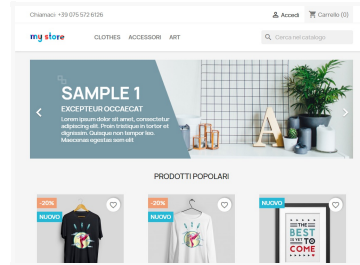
Chiamaci: +39 075 572 6126

Accedi

Carrello (0)

my store

CLOTHES

ACCESSORI

ART

Cerca nel catalogo

SAMPLE 1

EXCEPTEUR OCCAECAT

Lorem ipsum dolor sit amet, consectetur adipiscing elit. Proin tristique in tortor et dignissim. Quisque non tempor leo. Maecenas egestas sem elit

A

PRODOTTI POPOLARI

-20%

NUOVO

-20%

NUOVO

NUOVO

THE BEST IS YET TO COME